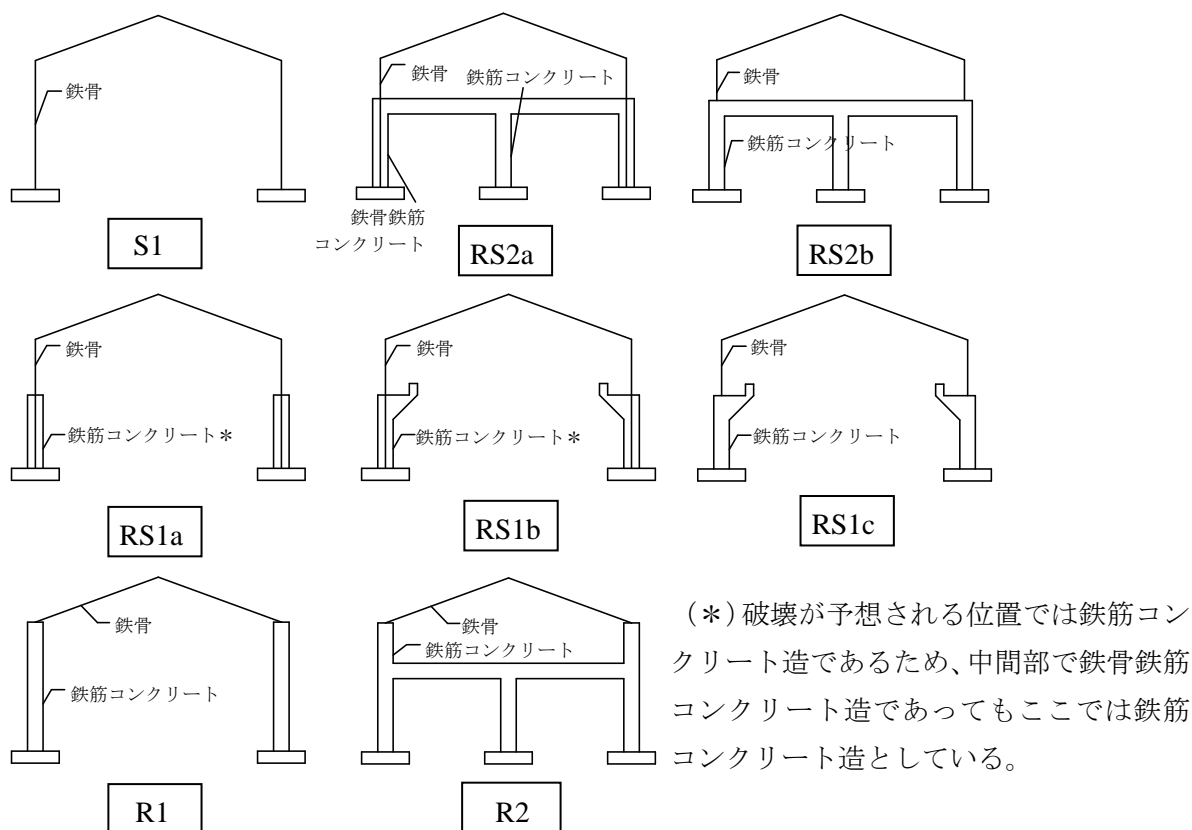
鉄骨

S1

鉄骨
鉄筋コンクリート
鉄骨鉄筋コンクリート

RS2a

鉄骨
鉄筋コンクリート

RS2b

鉄骨
鉄筋コンクリート＊

RS1a

鉄骨
鉄筋コンクリート＊

RS1b

鉄骨
鉄筋コンクリート

RS1c

鉄骨
鉄筋コンクリート

R1

鉄骨
鉄筋コンクリート

R2

（＊）破壊が予想される位置では鉄筋コンクリート造であるため、中間部で鉄骨鉄筋コンクリート造であってもここでは鉄筋コンクリート造としている。